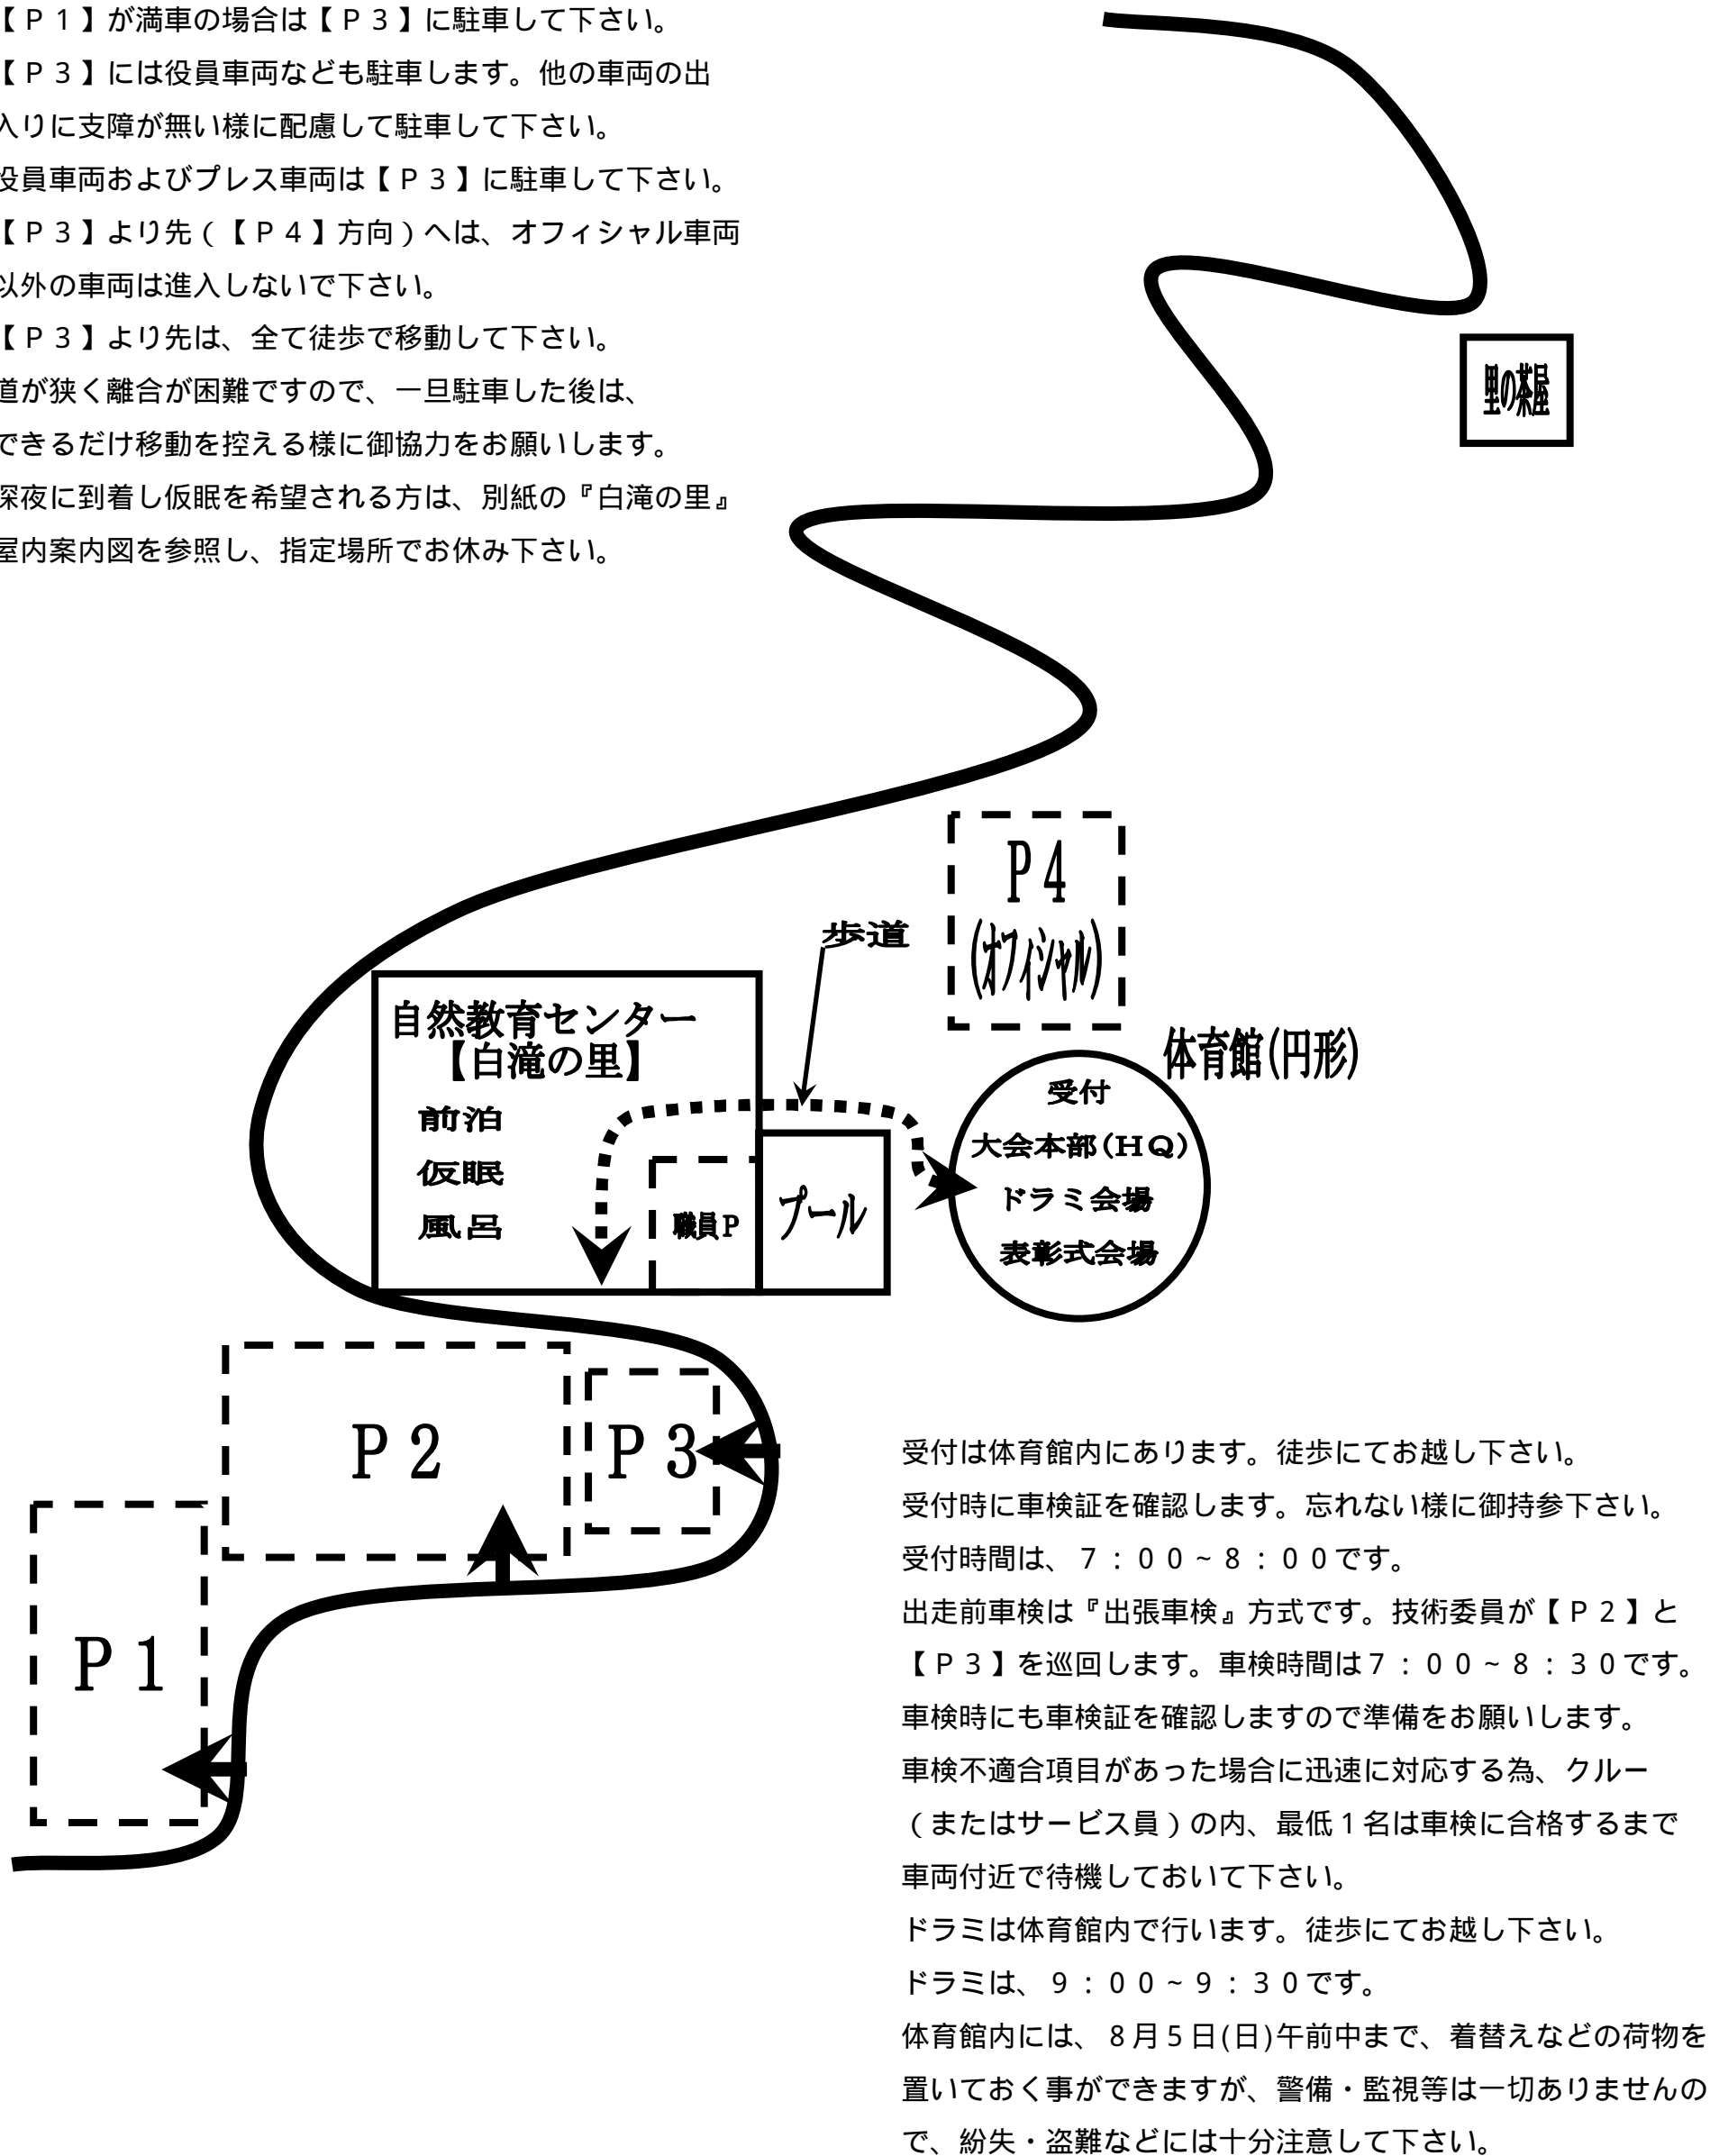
【Ｐ１】が満車の場合は【Ｐ３】に駐車して下さい。
【Ｐ３】には役員車両なども駐車します。他の車両の出入りに支障が無い様に配慮して駐車して下さい。
役員車両およびプレス車両は【Ｐ３】に駐車して下さい。
【Ｐ３】より先（【Ｐ４】方向）へは、オフィシャル車両以外の車両は進入しないで下さい。
【Ｐ３】より先は、全て徒歩で移動して下さい。
道が狭く離合が困難ですので、一旦駐車した後は、できるだけ移動を控える様に御協力をお願いします。
深夜に到着し仮眠を希望される方は、別紙の『白滝の里』屋内案内図を参照し、指定場所でお休み下さい。

里の茶屋

P4
(オフィシャル)

歩道

自然教育センター
【白滝の里】
前泊
仮眠
風呂

職員P

プール

体育館(円形)
受付
大会本部（HQ）
ドラミ会場
表彰式会場

P2
P3
P1

受付は体育館内にあります。徒歩にてお越し下さい。
受付時に車検証を確認します。忘れない様に御持参下さい。
受付時間は、７：００～８：００です。
出走前車検は『出張車検』方式です。技術委員が【Ｐ２】と【Ｐ３】を巡回します。車検時間は７：００～８：３０です。
車検時にも車検証を確認しますので準備をお願いします。
車検不適合項目があった場合に迅速に対応する為、クルー（またはサービス員）の内、最低１名は車検に合格するまで車両付近で待機しておいて下さい。
ドラミは体育館内で行います。徒歩にてお越し下さい。
ドラミは、９：００～９：３０です。
体育館内には、８月５日(日)午前中まで、着替えなどの荷物を置いておく事ができますが、警備・監視等は一切ありませんので、紛失・盗難などには十分注意して下さい。